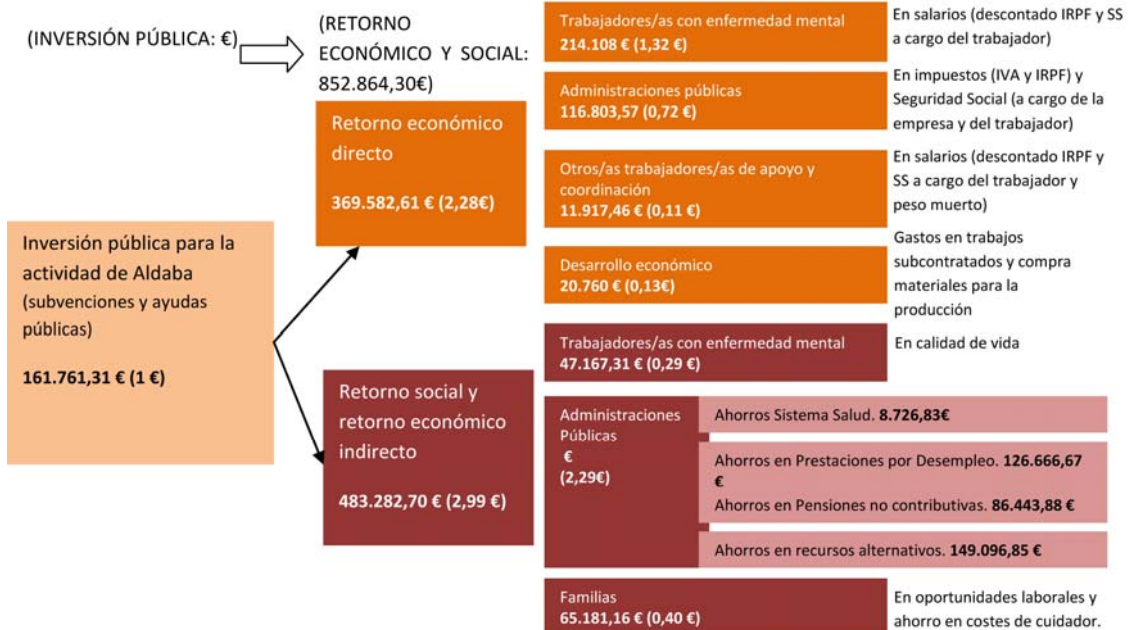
(INVERSIÓN PÚBLICA: €)

(RETORNO ECONÓMICO Y SOCIAL: 852.864,30€)

Inversión pública para la actividad de Aldaba (subvenciones y ayudas públicas)

161.761,31 € (1 €)

Retorno económico directo

369.582,61 € (2,28€)

Trabajadores/as con enfermedad mental
214.108 € (1,32 €)

En salarios (descontado IRPF y SS a cargo del trabajador)

Administraciones públicas
116.803,57 (0,72 €)

En impuestos (IVA y IRPF) y Seguridad Social (a cargo de la empresa y del trabajador)

Otros/as trabajadores/as de apoyo y coordinación
11.917,46 € (0,11 €)

En salarios (descontado IRPF y SS a cargo del trabajador y peso muerto)

Desarrollo económico
20.760 € (0,13€)

Gastos en trabajos subcontratados y compra materiales para la producción

Retorno social y retorno económico indirecto

483.282,70 € (2,99 €)

Trabajadores/as con enfermedad mental
47.167,31 € (0,29 €)

En calidad de vida

Administraciones Públicas
€
(2,29€)

Ahorros Sistema Salud. 8.726,83€

Ahorros en Prestaciones por Desempleo. 126.666,67 €
Ahorros en Pensiones no contributivas. 86.443,88 €

Ahorros en recursos alternativos. 149.096,85 €

Familias
65.181,16 € (0,40 €)

En oportunidades laborales y ahorro en costes de cuidador.